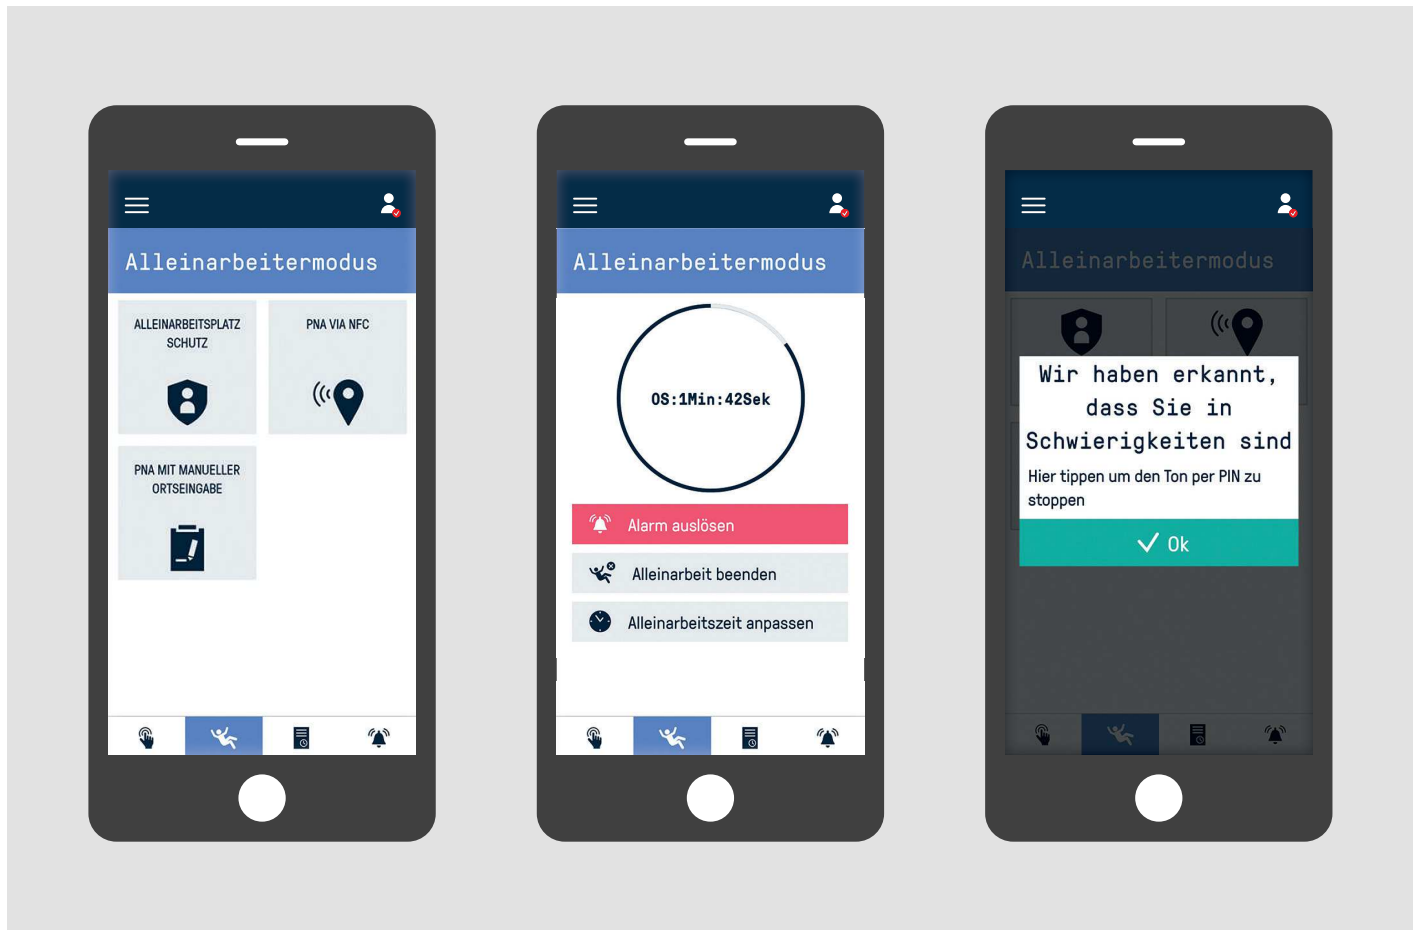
Alleinarbeitermodus

ALLEINARBEITSPLATZ SCHUTZ

PNA VIA NFC

PNA MIT MANUELLER ORTSEINGABE

Alleinarbeitermodus

0S:1Min:42Sek

Alarm auslösen

Alleinarbeit beenden

Alleinarbeitszeit anpassen

Alleinarbeitermodus

Wir haben erkannt, dass Sie in Schwierigkeiten sind

Hier tippen um den Ton per PIN zu stoppen

Ok